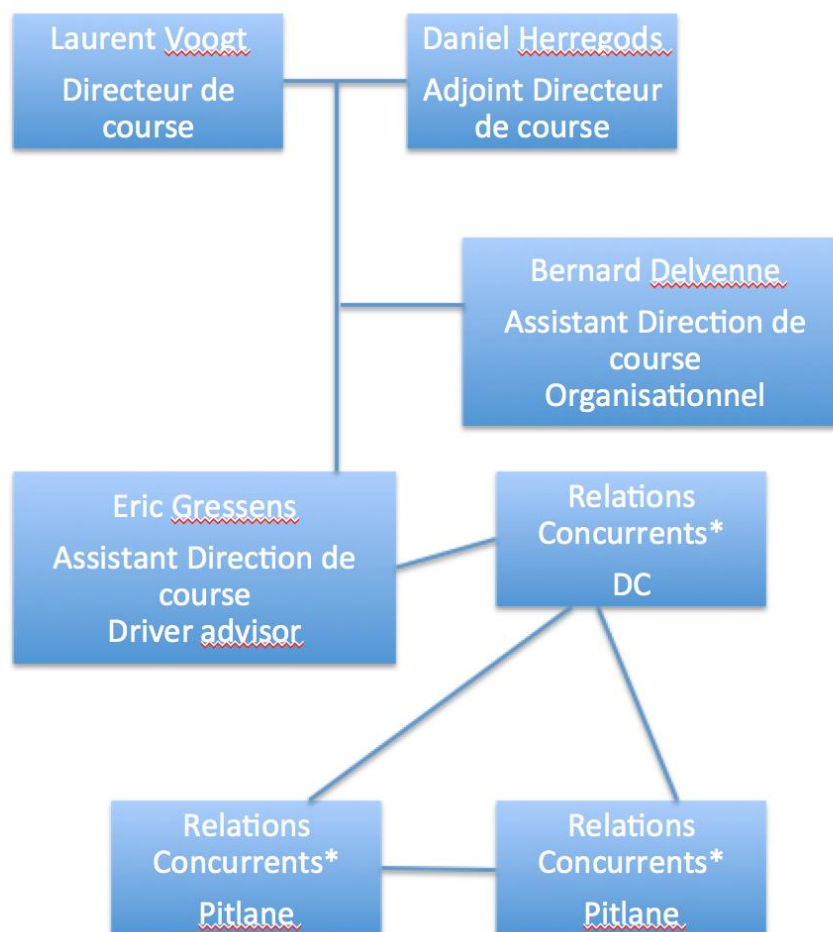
Laurent Voogt
Directeur de course

Daniel Herregods
Adjoint Directeur de course

Bernard Delvenne
Assistant Direction de course
Organisationnel

Eric Gressens
Assistant Direction de course
Driver advisor

Relations Concurrents*
DC

Relations Concurrents*
Pitlane

Relations Concurrents*
Pitlane